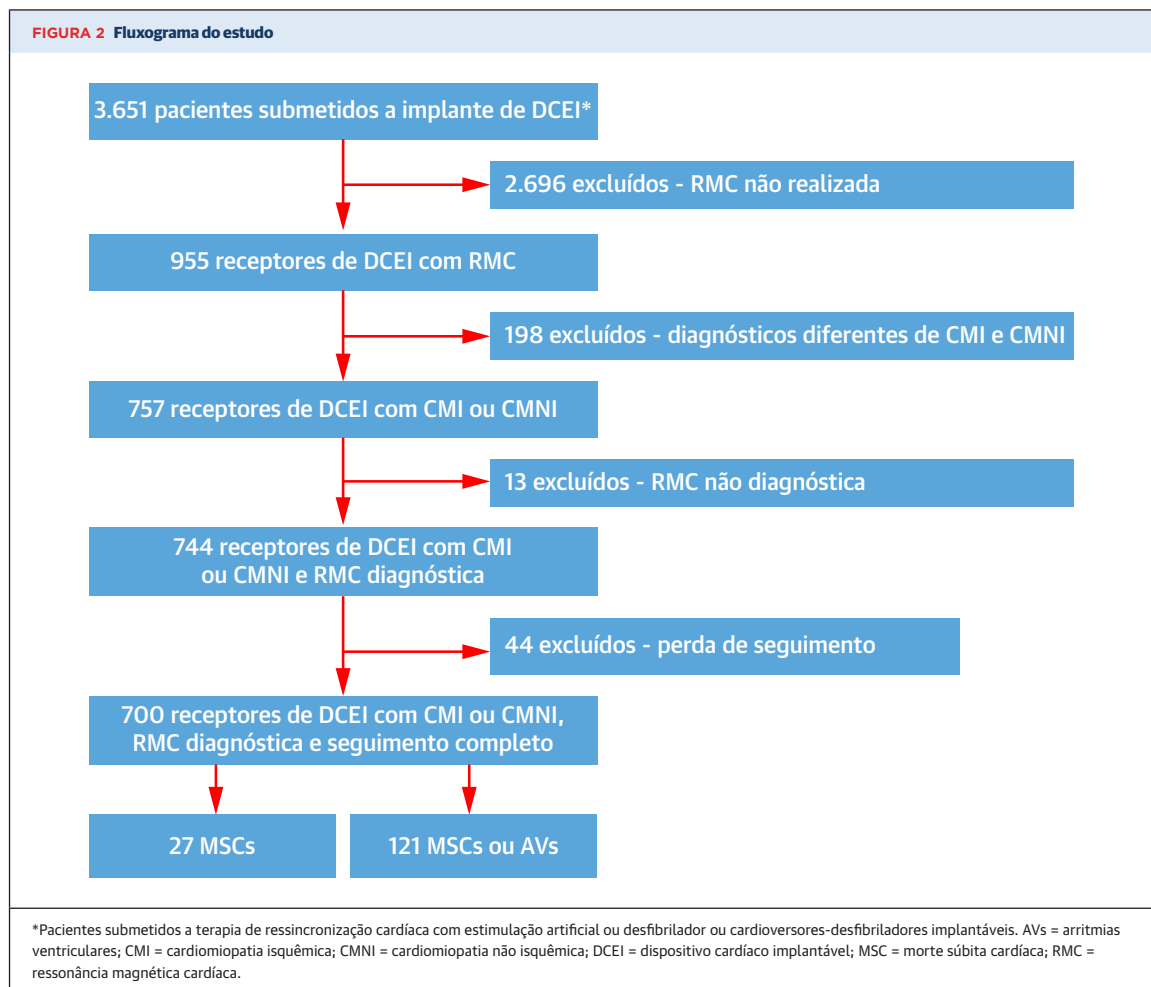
FIGURA 2 Fluxograma do estudo

3.651 pacientes submetidos a implante de DCEI*

2.696 excluídos - RMC não realizada

955 receptores de DCEI com RMC

198 excluídos - diagnósticos diferentes de CMI e CMNI

757 receptores de DCEI com CMI ou CMNI

13 excluídos - RMC não diagnóstica

744 receptores de DCEI com CMI ou CMNI e RMC diagnóstica

44 excluídos - perda de seguimento

700 receptores de DCEI com CMI ou CMNI, RMC diagnóstica e seguimento completo

27 MSCs

121 MSCs ou AVs

*Pacientes submetidos a terapia de ressincronização cardíaca com estimulação artificial ou desfibrilador ou cardioversores-desfibriladores implantáveis. AVs = arritmias ventriculares; CMI = cardiomiopatia isquêmica; CMNI = cardiomiopatia não isquêmica; DCEI = dispositivo cardíaco implantável; MSC = morte súbita cardíaca; RMC = ressonância magnética cardíaca.